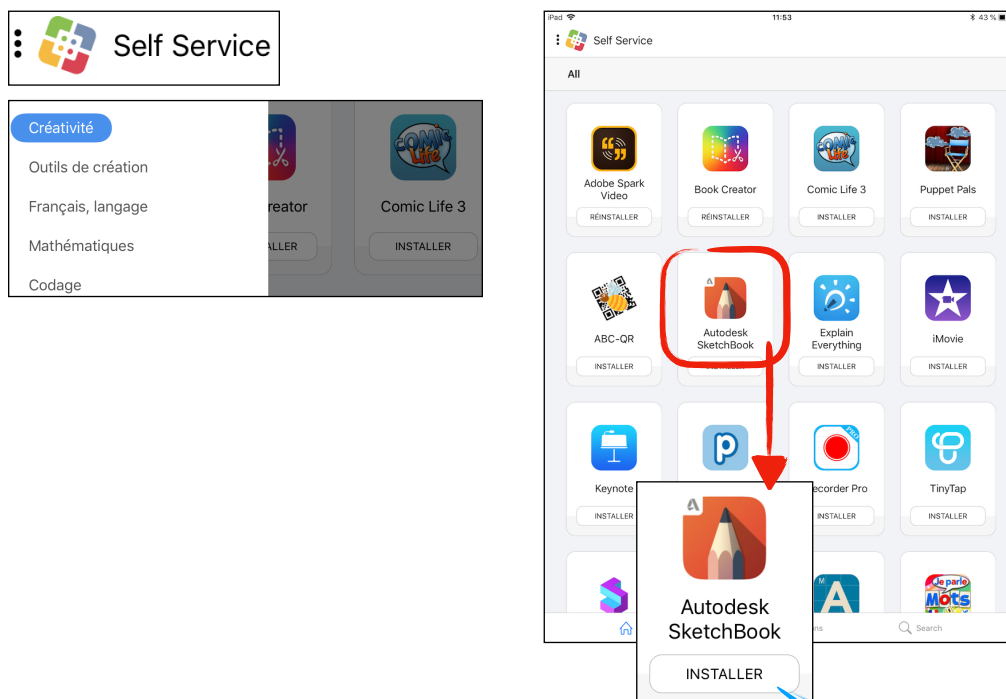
Self Service

Créativité
Outils de création
Français, langage
Mathématiques
Codage

reator
LLER
Comic Life 3
INSTALLER

iPad 11:53 43 %
Self Service
All

Adobe Spark Video
RÉINSTALLER
Book Creator
RÉINSTALLER
Comic Life 3
INSTALLER
Puppet Pals
INSTALLER

ABC-QR
INSTALLER
Autodesk SketchBook
Explain Everything
INSTALLER
iMovie
INSTALLER

Keynote
INSTALLER
ecorder Pro
INSTALLER
TinyTap
INSTALLER

Autodesk SketchBook
INSTALLER

ns
Search